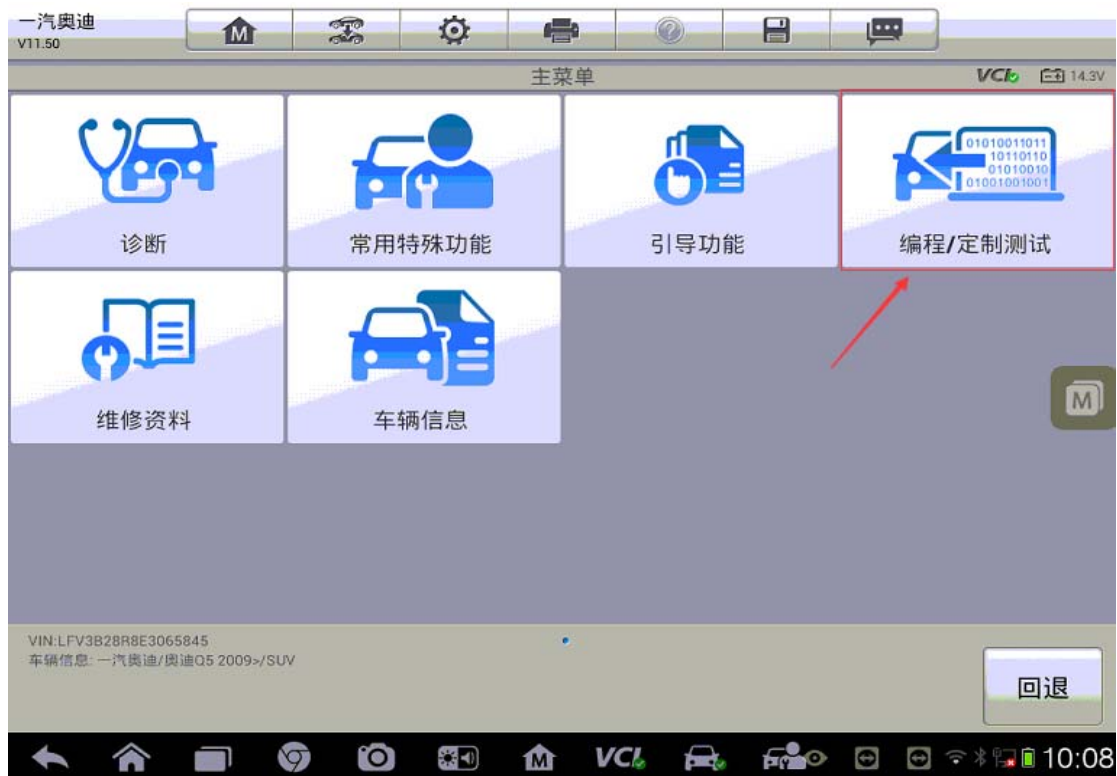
一汽奥迪
V11.50

M

主菜单

VCI 14.3V

诊断

常用特殊功能

引导功能

01010011011
10110110
01010010
01001001001

编程/定制测试

维修资料

车辆信息

M

VIN:LFV3B28R8E3065845
车辆信息: 一汽奥迪/奥迪Q5 2009>/SUV

回退

M VCI

10:08